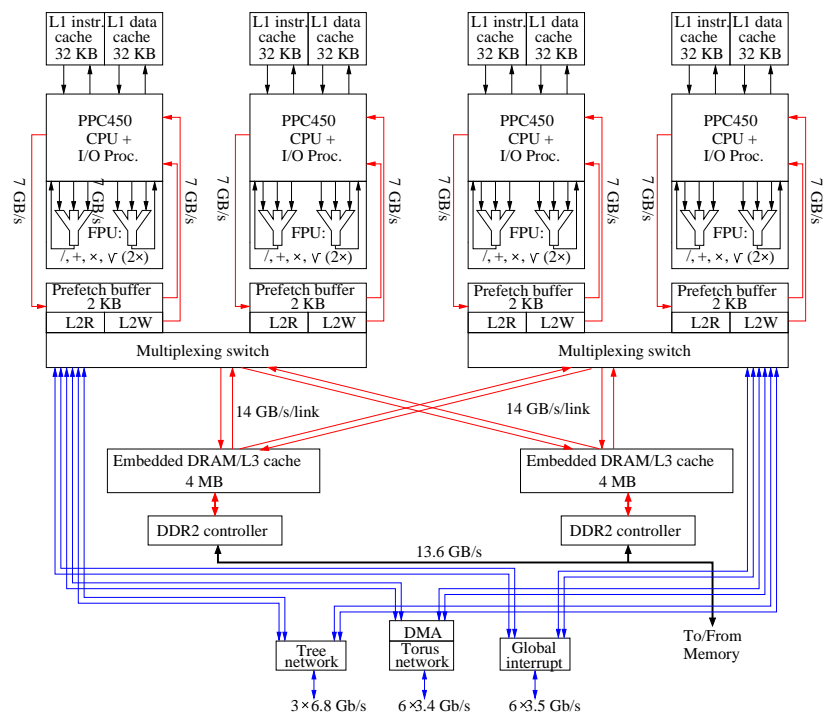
L1 instr. cache 32 KB
L1 data cache 32 KB
PPC450 CPU + I/O Proc.
7 GB/s
7 GB/s
7 GB/s
FPU: /, +, ×, √ (2×)
Prefetch buffer 2 KB
L2R
L2W

L1 instr. cache 32 KB
L1 data cache 32 KB
PPC450 CPU + I/O Proc.
7 GB/s
FPU: /, +, ×, √ (2×)
Prefetch buffer 2 KB
L2R
L2W

Multiplexing switch

L1 instr. cache 32 KB
L1 data cache 32 KB
PPC450 CPU + I/O Proc.
7 GB/s
7 GB/s
FPU: /, +, ×, √ (2×)
Prefetch buffer 2 KB
L2R
L2W

L1 instr. cache 32 KB
L1 data cache 32 KB
PPC450 CPU + I/O Proc.
7 GB/s
7 GB/s
FPU: /, +, ×, √ (2×)
Prefetch buffer 2 KB
L2R
L2W

Multiplexing switch

14 GB/s/link
14 GB/s/link

Embedded DRAM/L3 cache 4 MB
Embedded DRAM/L3 cache 4 MB

DDR2 controller
DDR2 controller

13.6 GB/s

Tree network
DMA
Torus network
Global interrupt
To/From Memory

3×6.8 Gb/s
6×3.4 Gb/s
6×3.5 Gb/s